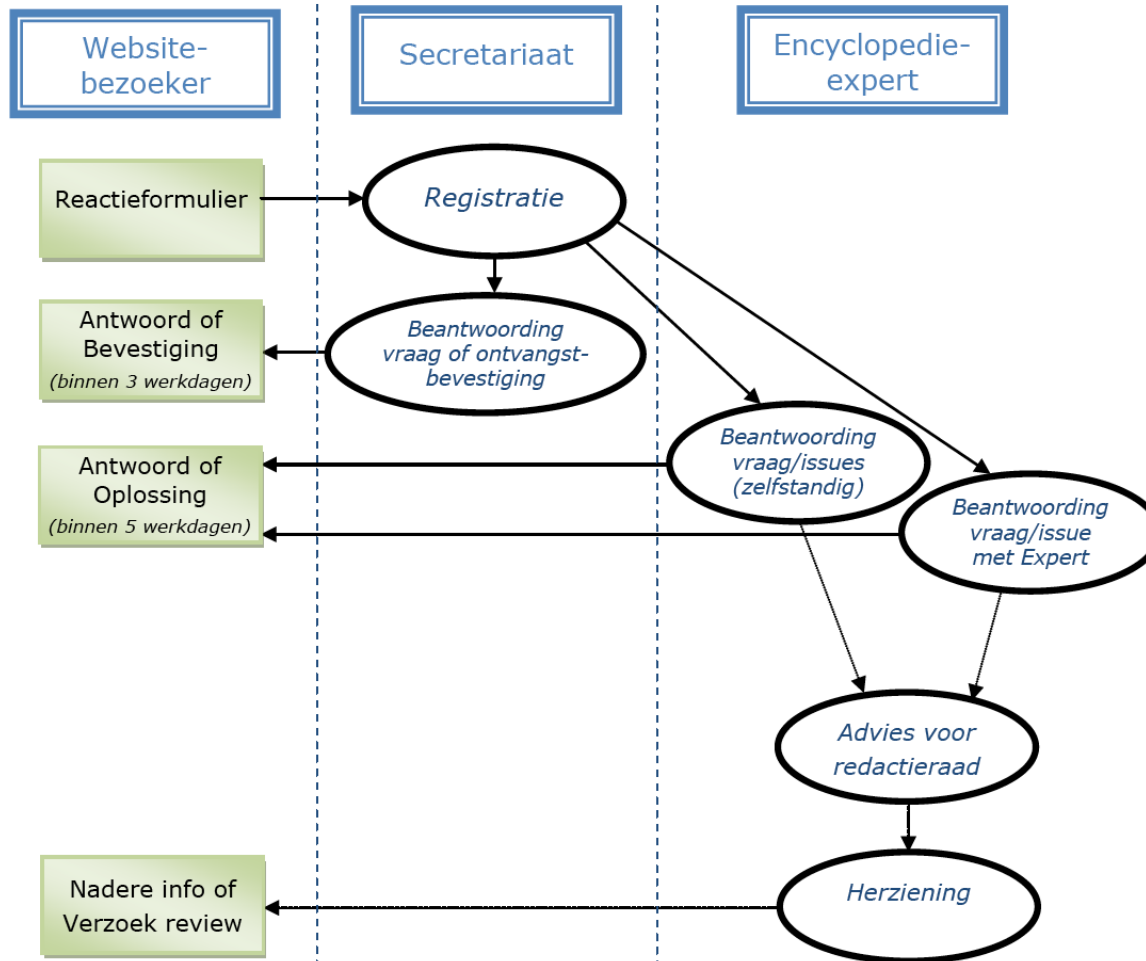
Website-bezoeker

Secretariaat

Encyclopedie-expert

Reactieformulier

Registratie

Antwoord of Bevestiging
(binnen 3 werkdagen)

Beantwoording vraag of ontvangst-bevestiging

Antwoord of Oplossing
(binnen 5 werkdagen)

Beantwoording vraag/issues (zelfstandig)

Beantwoording vraag/issue met Expert

Advies voor redactieraad

Nadere info of Verzoek review

Herziening